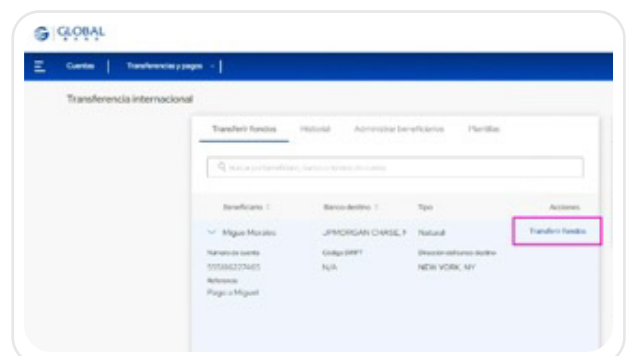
GLOBAL

Cuentas | Transferencias y pagos

Transferencia internacional

Transferir fondos Historial Administrar beneficiarios Plantillas

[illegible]

| Beneficiario | Banco destino | Tipo | Acciones |
|---|---|---|---|
| Miguel Morales | JPMORGAN CHASE, N | Natural | Transferir fondos |
| Número de cuenta 555886227465 | Código SWIFT N/A | Dirección del banco destino NEW YORK, NY | |
| Referencia Pago a Miguel | | | |